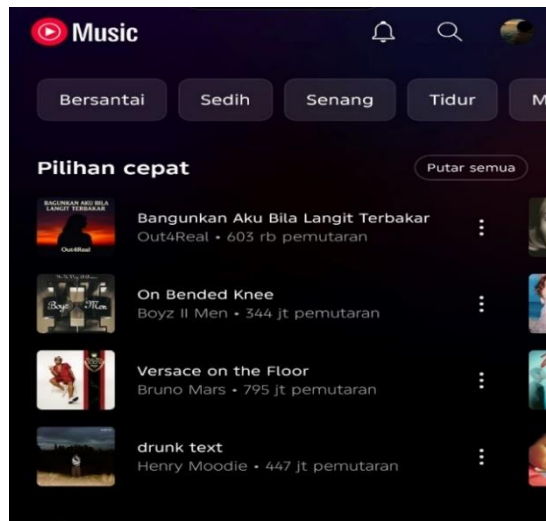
Music

Bersantai Sedih Senang Tidur M

Pilihan cepat

Putar semua

BANGUNKAN AKU BILA LANGIT TERBAKAR
Out4Real

Bangunkan Aku Bila Langit Terbakar
Out4Real • 603 rb pemutaran

Boyz Men

On Bended Knee
Boyz II Men • 344 jt pemutaran

Versace on the Floor
Bruno Mars • 795 jt pemutaran

drunk text
Henry Moodie • 447 jt pemutaran